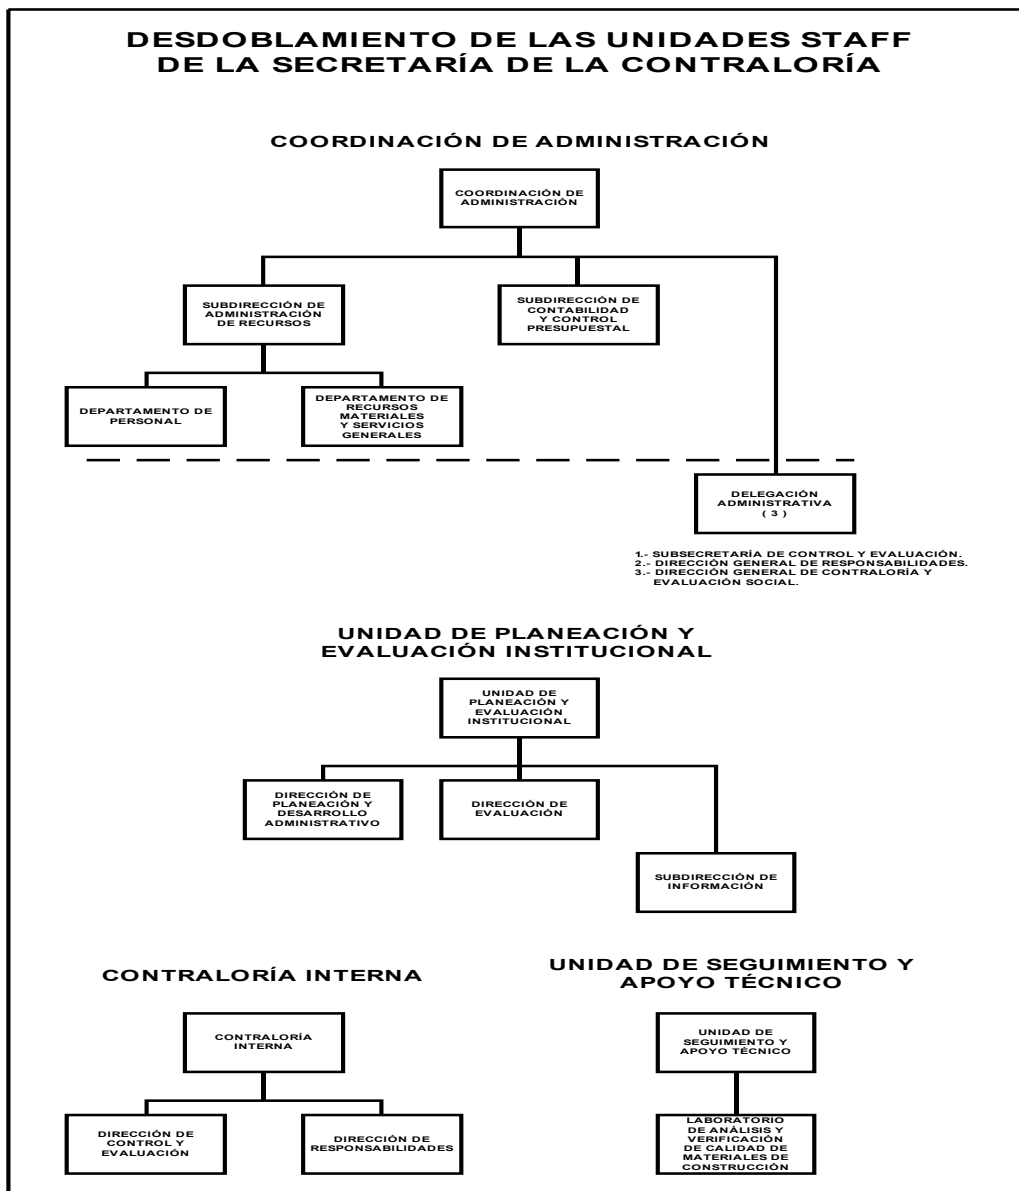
DESDOBLAMIENTO DE LAS UNIDADES STAFF DE LA SECRETARÍA DE LA CONTRALORÍA

COORDINACIÓN DE ADMINISTRACIÓN

COORDINACIÓN DE ADMINISTRACIÓN

SUBDIRECCIÓN DE ADMINISTRACIÓN DE RECURSOS

SUBDIRECCIÓN DE CONTABILIDAD Y CONTROL PRESUPUESTAL

DEPARTAMENTO DE PERSONAL

DEPARTAMENTO DE RECURSOS MATERIALES Y SERVICIOS GENERALES

DELEGACIÓN ADMINISTRATIVA ( 3 )

1.- SUBSECRETARÍA DE CONTROL Y EVALUACIÓN.
2.- DIRECCIÓN GENERAL DE RESPONSABILIDADES.
3.- DIRECCIÓN GENERAL DE CONTRALORÍA Y EVALUACIÓN SOCIAL.

UNIDAD DE PLANEACIÓN Y EVALUACIÓN INSTITUCIONAL

UNIDAD DE PLANEACIÓN Y EVALUACIÓN INSTITUCIONAL

DIRECCIÓN DE PLANEACIÓN Y DESARROLLO ADMINISTRATIVO

DIRECCIÓN DE EVALUACIÓN

SUBDIRECCIÓN DE INFORMACIÓN

CONTRALORÍA INTERNA

CONTRALORÍA INTERNA

DIRECCIÓN DE CONTROL Y EVALUACIÓN

DIRECCIÓN DE RESPONSABILIDADES

UNIDAD DE SEGUIMIENTO Y APOYO TÉCNICO

UNIDAD DE SEGUIMIENTO Y APOYO TÉCNICO

LABORATORIO DE ANÁLISIS Y VERIFICACIÓN DE CALIDAD DE MATERIALES DE CONSTRUCCIÓN